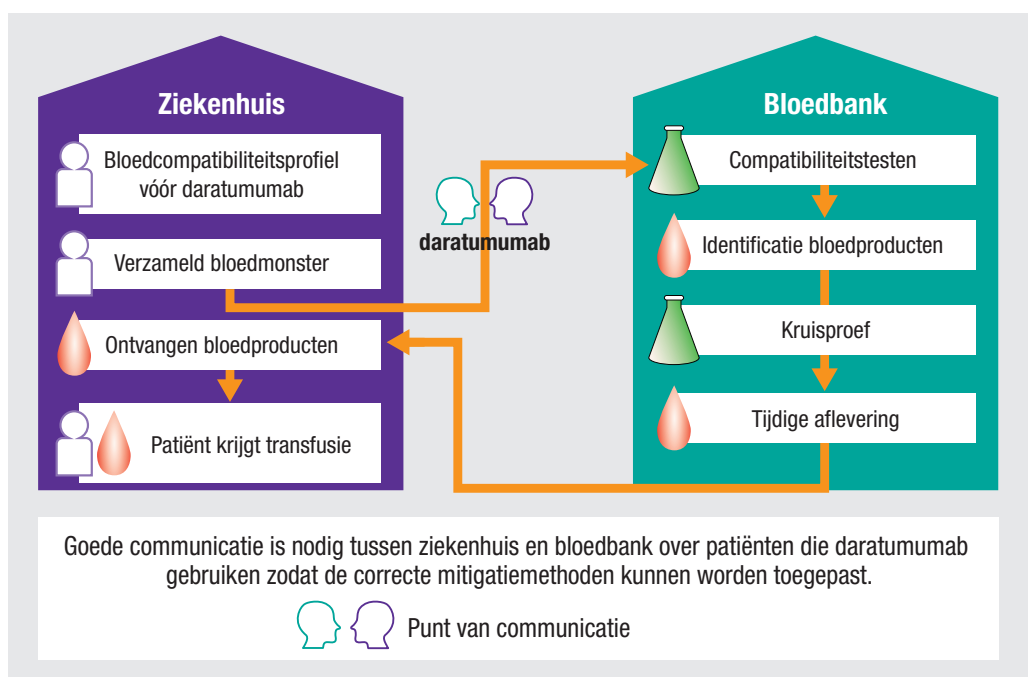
Ziekenhuis

Bloedcompatibiliteitsprofiel vóór daratumumab

Verzameld bloedmonster

Ontvangen bloedproducten

Patiënt krijgt transfusie

daratumumab

Bloedbank

Compatibiliteitstesten

Identificatie bloedproducten

Kruisproef

Tijdige aflevering

Goede communicatie is nodig tussen ziekenhuis en bloedbank over patiënten die daratumumab gebruiken zodat de correcte mitigatiemethoden kunnen worden toegepast.

Punt van communicatie